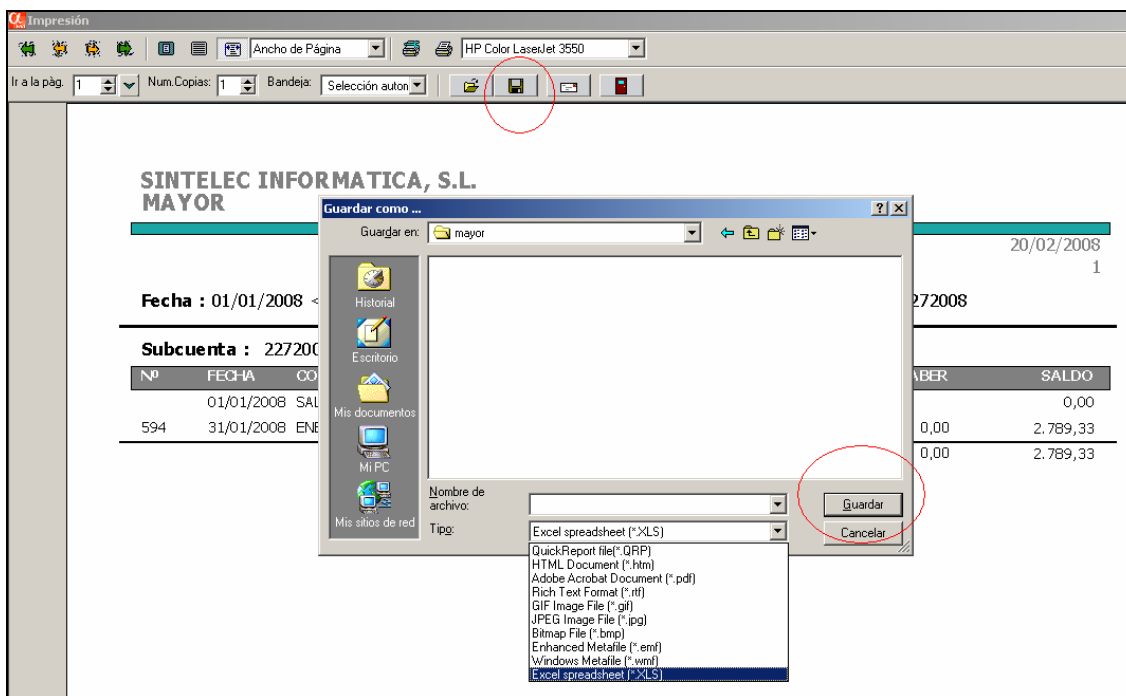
Impresión

Ancho de Página

HP Color LaserJet 3550

Ir a la pàg. 1 Num.Copias: 1 Bandeja: Selección autom

SINTELEC INFORMATICA, S.L.
MAYOR

20/02/2008
1

Fecha : 01/01/2008 <

272008

Subcuenta : 227200

| Nº | FECHA | CO | | ABER | SALDO |
|---|---|---|---|---|---|
| | 01/01/2008 | SAL | | | 0,00 |
| 594 | 31/01/2008 | ENE | | 0,00 | 2.789,33 |
| | | | | 0,00 | 2.789,33 |

Guardar como ...

Guardar en: mayor

Historial
Escritorio
Mis documentos
Mi PC
Mis sitios de red

Nombre de archivo:

Tipo: Excel spreadsheet (*.XLS)

Guardar
Cancelar

QuickReport file(*.QRP)
HTML Document (*.htm)
Adobe Acrobat Document (*.pdf)
Rich Text Format (*.rtf)
GIF Image File (*.gif)
JPEG Image File (*.jpg)
Bitmap File (*.bmp)
Enhanced Metafile (*.emf)
Windows Metafile (*.wmf)
Excel spreadsheet (*.XLS)